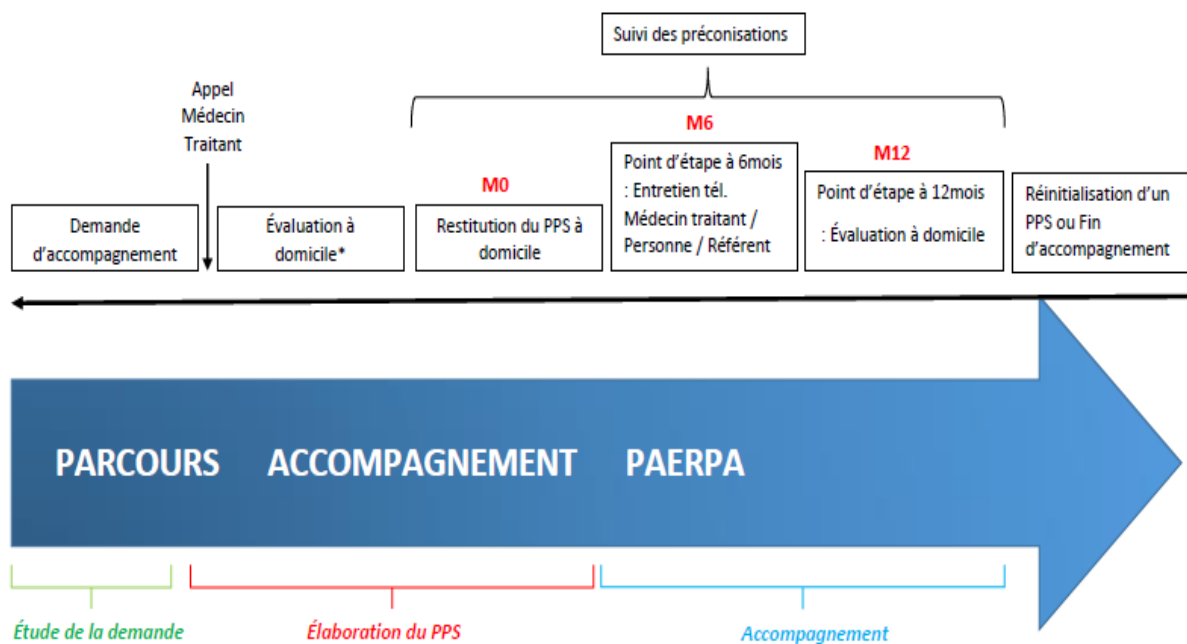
Suivi des préconisations

Appel Médecin Traitant

M6

M12

M0

Demande d'accompagnement

Évaluation à domicile*

Restitution du PPS à domicile

Point d'étape à 6mois : Entretien tél. Médecin traitant / Personne / Référent

Point d'étape à 12mois : Évaluation à domicile

Réinitialisation d'un PPS ou Fin d'accompagnement

PARCOURS ACCOMPAGNEMENT PAERPA

Étude de la demande

Élaboration du PPS

Accompagnement